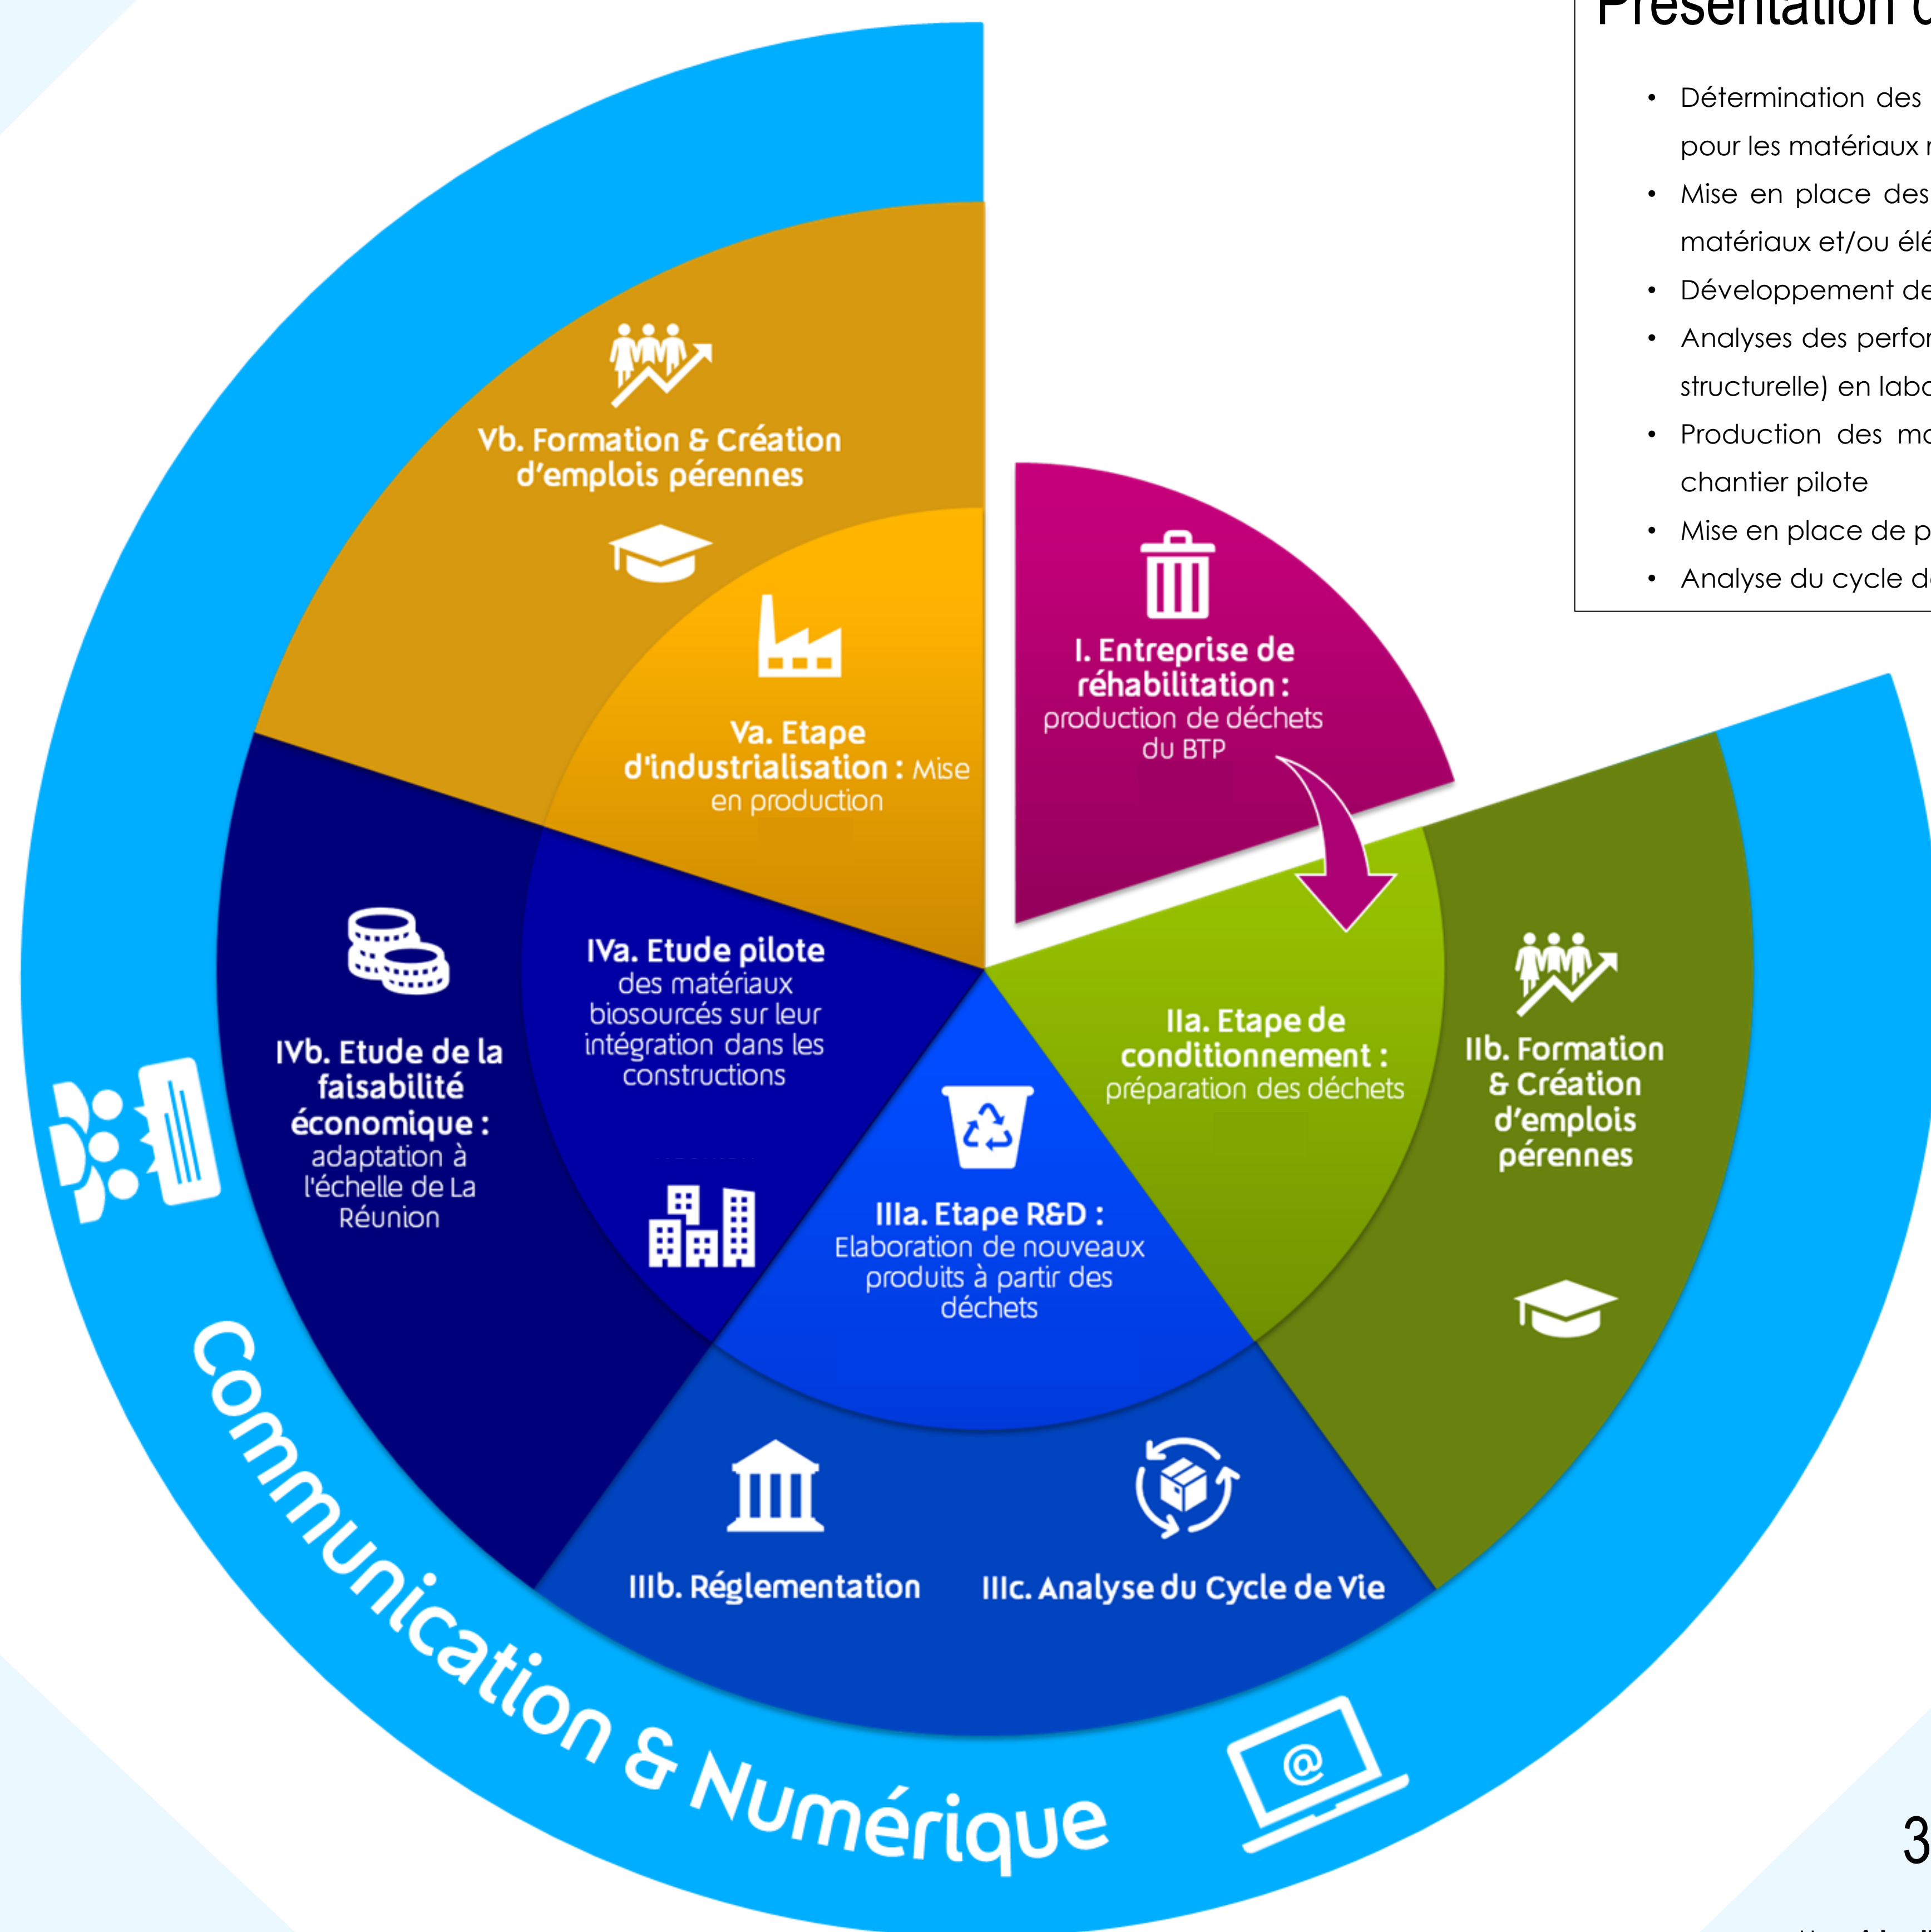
Présentation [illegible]

- Détermination des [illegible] pour les matériaux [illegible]
- Mise en place des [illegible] matériaux et/ou élé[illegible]
- Développement de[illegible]
- Analyses des perfor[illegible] structurelle) en labo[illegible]
- Production des ma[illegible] chantier pilote
- Mise en place de p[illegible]
- Analyse du cycle d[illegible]

Vb. Formation & Création d'emplois pérennes

Va. Etape d'industrialisation : Mise en production

I. Entreprise de réhabilitation : production de déchets du BTP

IIa. Etape de conditionnement : préparation des déchets

IIb. Formation & Création d'emplois pérennes

IIIa. Etape R&D : Elaboration de nouveaux produits à partir des déchets

IVa. Etude pilote des matériaux biosourcés sur leur intégration dans les constructions

IVb. Etude de la faisabilité économique : adaptation à l'échelle de La Réunion

IIIb. Réglementation

IIIc. Analyse du Cycle de Vie

Communication & Numérique

@

3